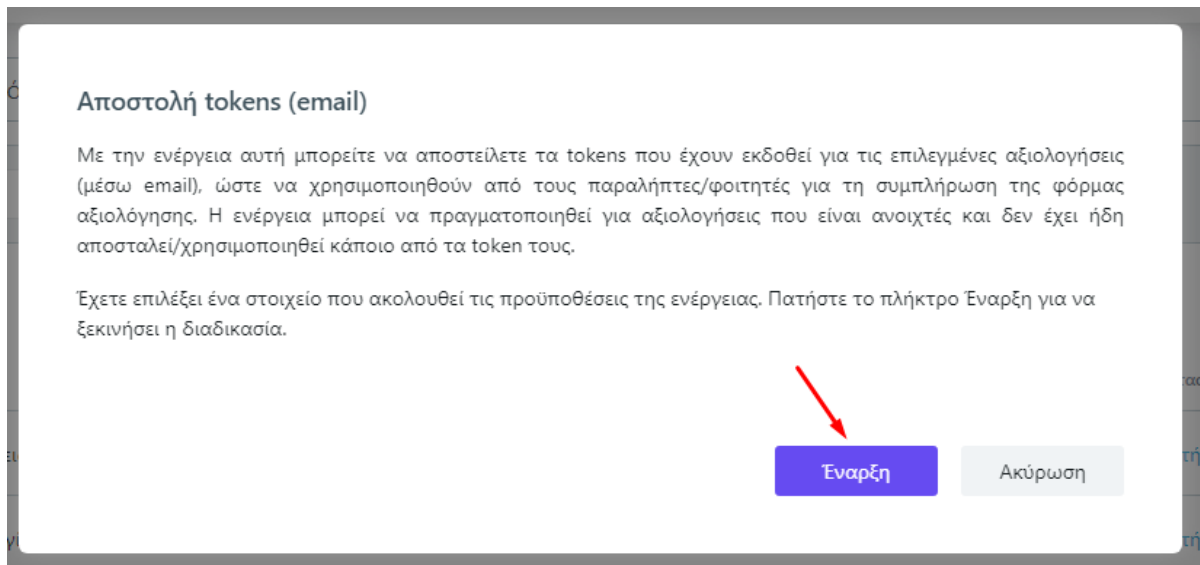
Αποστολή tokens (email)

Με την ενέργεια αυτή μπορείτε να αποστείλετε τα tokens που έχουν εκδοθεί για τις επιλεγμένες αξιολογήσεις (μέσω email), ώστε να χρησιμοποιηθούν από τους παραλήπτες/φοιτητές για τη συμπλήρωση της φόρμας αξιολόγησης. Η ενέργεια μπορεί να πραγματοποιηθεί για αξιολογήσεις που είναι ανοιχτές και δεν έχει ήδη αποσταλεί/χρησιμοποιηθεί κάποιο από τα token τους.

Έχετε επιλέξει ένα στοιχείο που ακολουθεί τις προϋποθέσεις της ενέργειας. Πατήστε το πλήκτρο Έναρξη για να ξεκινήσει η διαδικασία.

Έναρξη

Ακύρωση